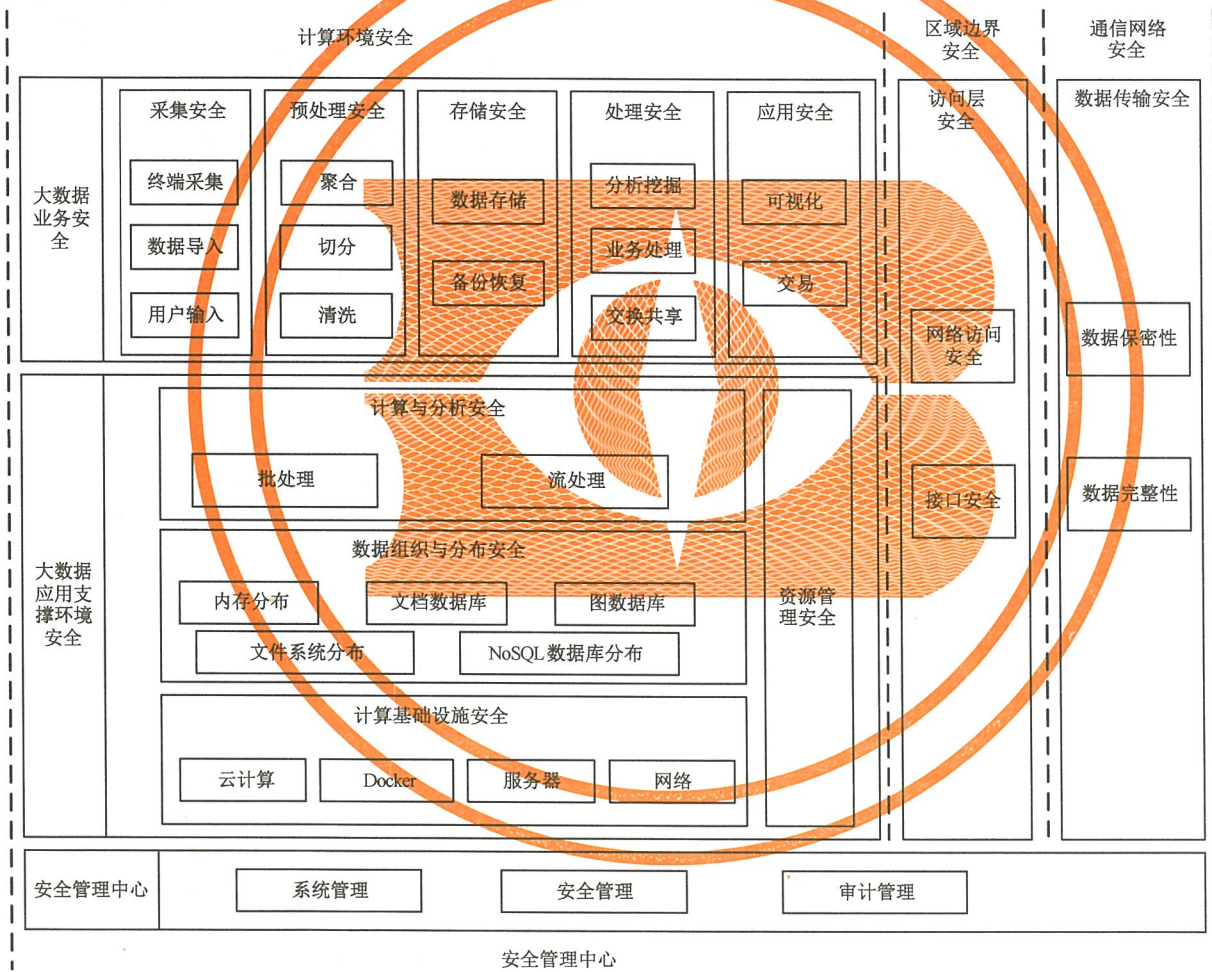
计算环境安全

区域边界安全

通信网络安全

大数据业务安全

采集安全
终端采集
数据导入
用户输入

预处理安全
聚合
切分
清洗

存储安全
数据存储
备份恢复

处理安全
分析挖掘
业务处理
交换共享

应用安全
可视化
交易

访问层安全
网络访问安全
接口安全

数据传输安全
数据保密性
数据完整性

大数据应用支撑环境安全

计算与分析安全
批处理
流处理

数据组织与分布安全
内存分布
文档数据库
图数据库
文件系统分布
NoSQL数据库分布

计算基础设施安全
云计算
Docker
服务器
网络

资源管理安全

安全管理中心
系统管理
安全管理
审计管理

安全管理中心